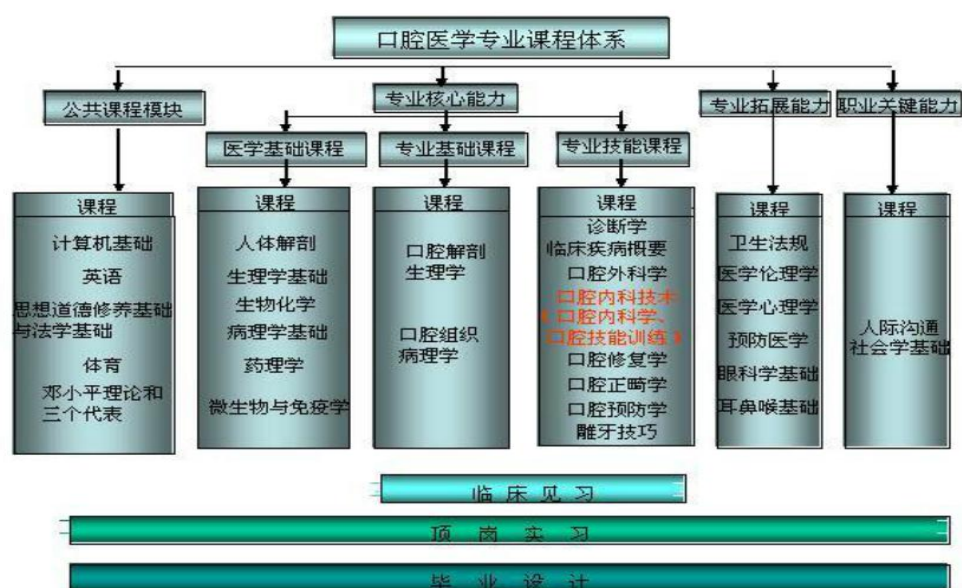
口腔医学专业课程体系

公共课程模块

专业核心能力

专业拓展能力

职业关键能力

医学基础课程

专业基础课程

专业技能课程

课程
计算机基础
英语
思想道德修养基础与法学基础
体育
邓小平理论和三个代表

课程
人体解剖
生理学基础
生物化学
病理学基础
药理学
微生物与免疫学

课程
口腔解剖生理学
口腔组织病理学

课程
诊断学
临床疾病概要
口腔外科学
口腔内科技术（口腔内科学、口腔技能训练）
口腔修复学
口腔正畸学
口腔预防学
雕牙技巧

课程
卫生法规
医学伦理学
医学心理学
预防医学
眼科学基础
耳鼻喉基础

课程
人际沟通
社会学基础

临 床 见 习

顶 岗 实 习

毕 业 设 计